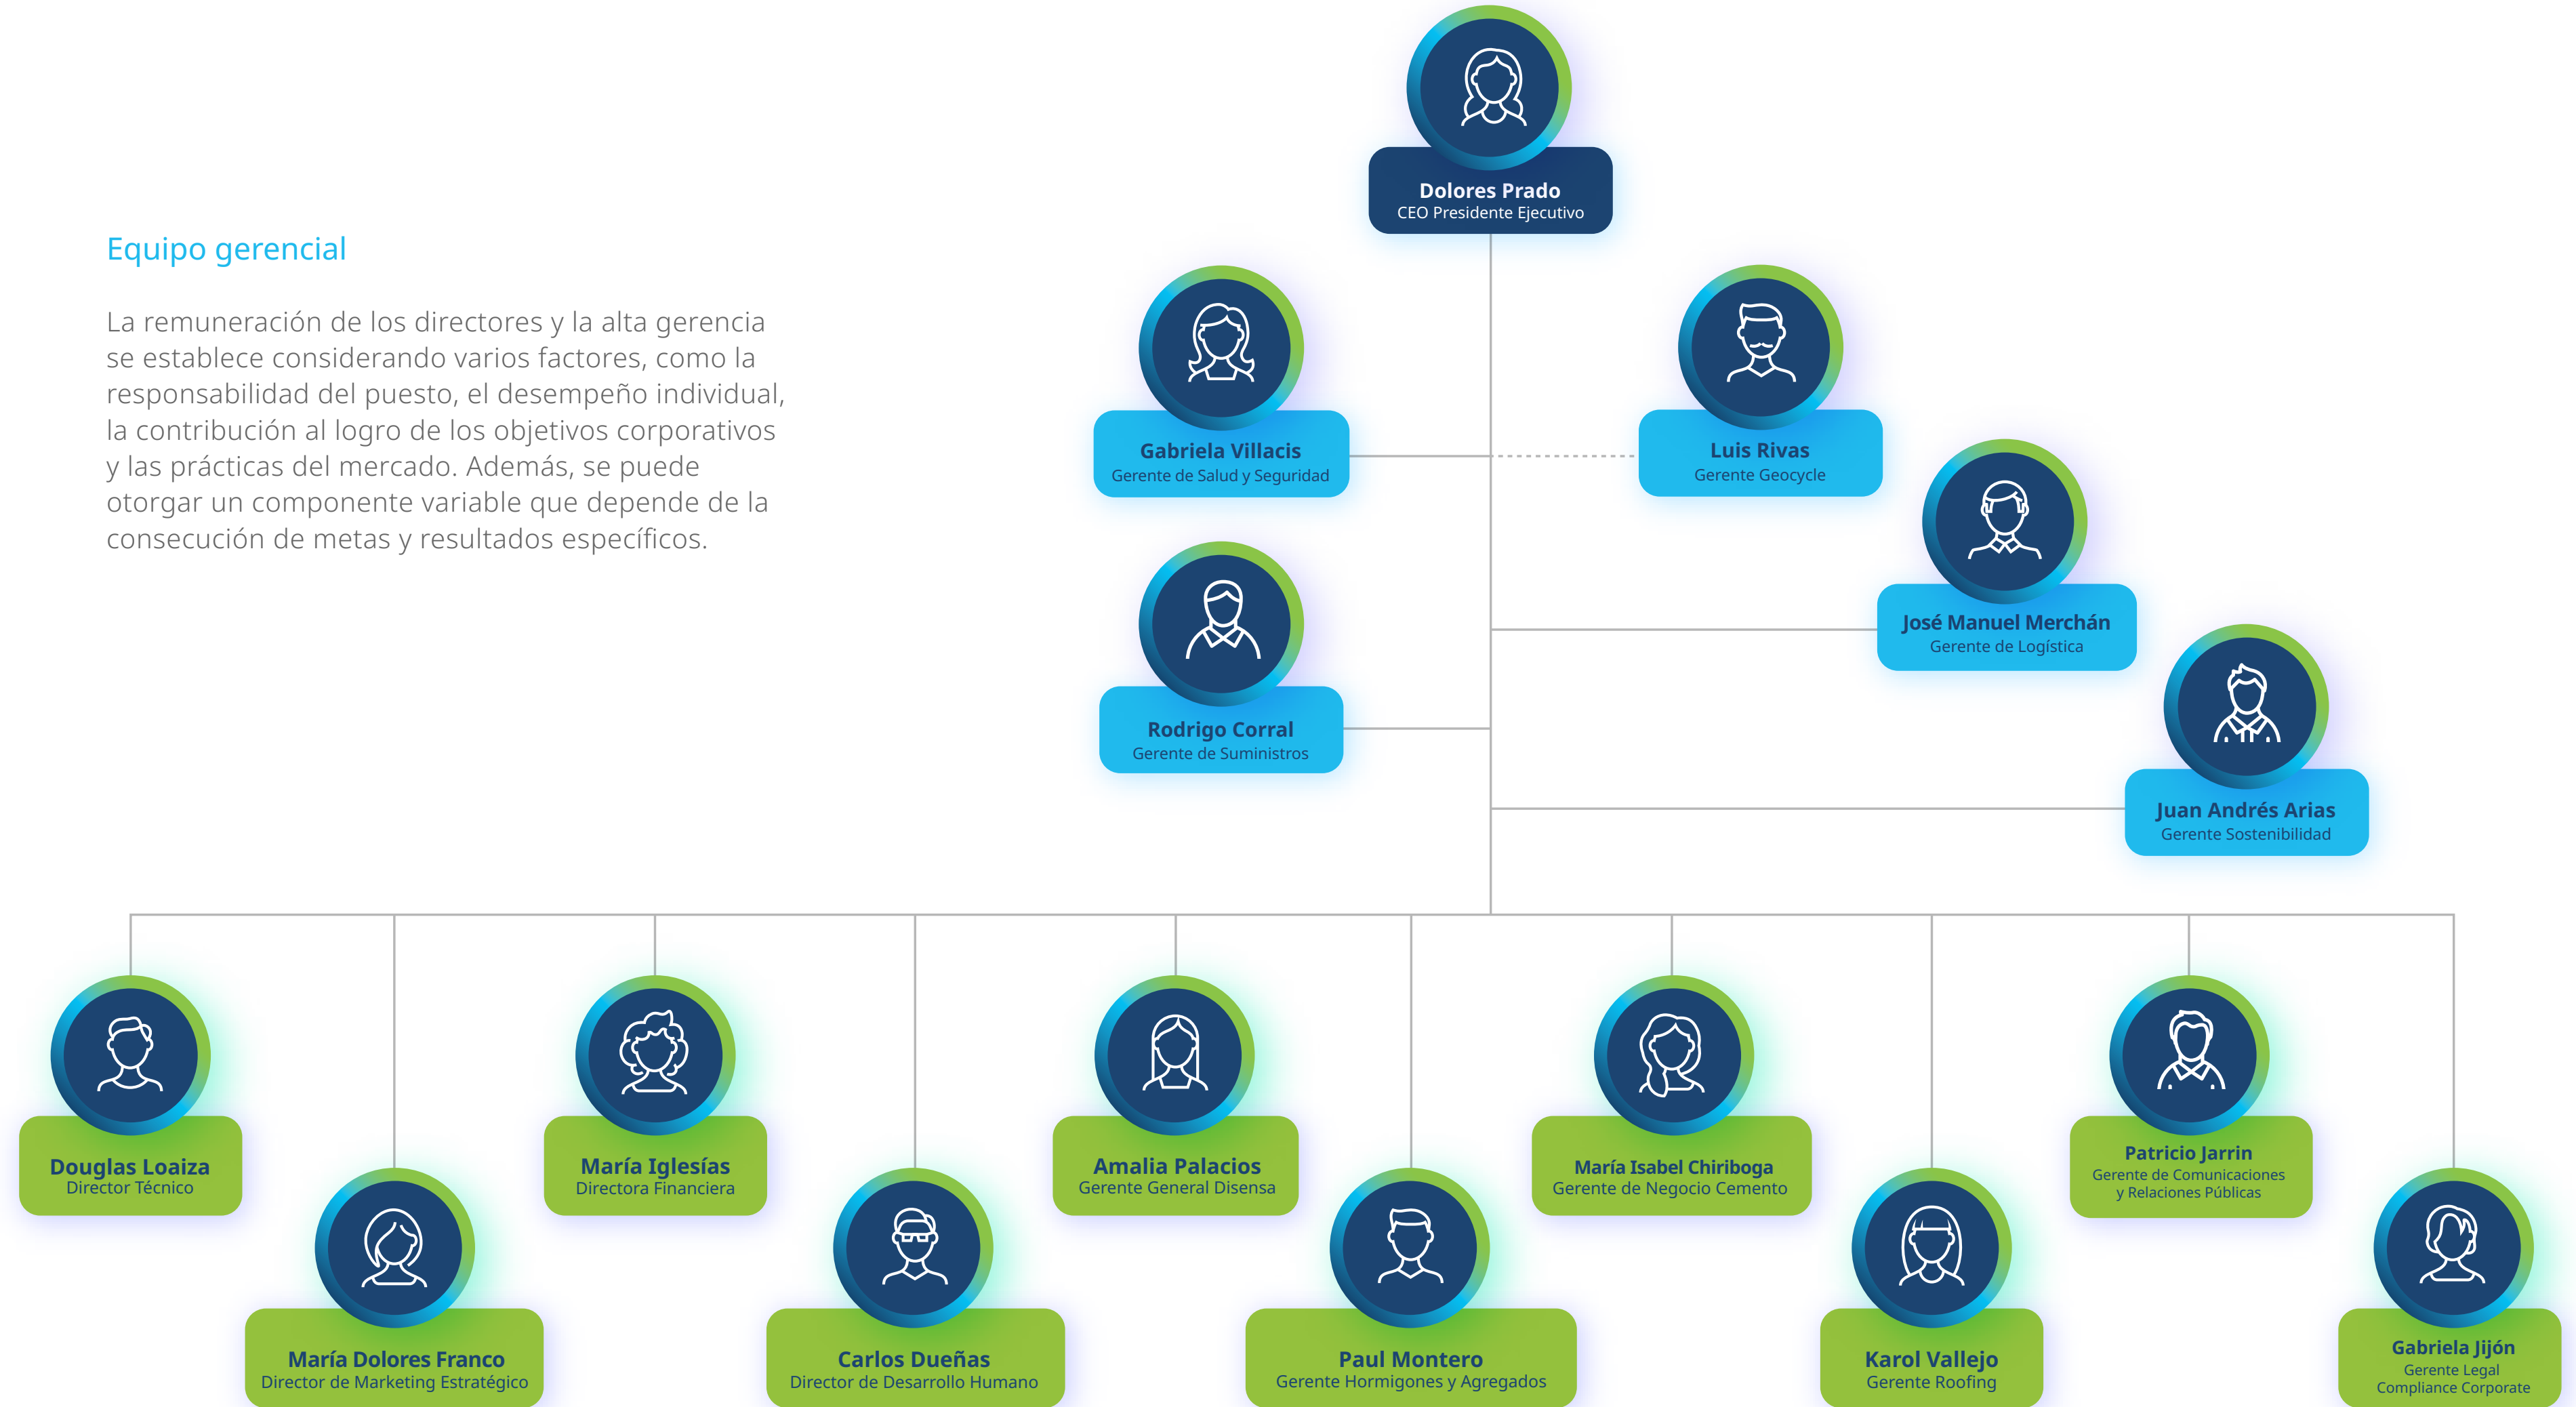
Equipo gerencial

La remuneración de los directores y la alta gerencia se establece considerando varios factores, como la responsabilidad del puesto, el desempeño individual, la contribución al logro de los objetivos corporativos y las prácticas del mercado. Además, se puede otorgar un componente variable que depende de la consecución de metas y resultados específicos.

Dolores Prado
CEO Presidente Ejecutivo

Gabriela Villacis
Gerente de Salud y Seguridad

Luis Rivas
Gerente Geocycle

José Manuel Merchán
Gerente de Logística

Rodrigo Corral
Gerente de Suministros

Juan Andrés Arias
Gerente Sostenibilidad

Douglas Loaiza
Director Técnico

María Dolores Franco
Director de Marketing Estratégico

María Iglesías
Directora Financiera

Carlos Dueñas
Director de Desarrollo Humano

Amalia Palacios
Gerente General Disensa

Paul Montero
Gerente Hormigones y Agregados

María Isabel Chiriboga
Gerente de Negocio Cemento

Karol Vallejo
Gerente Roofing

Patricio Jarrin
Gerente de Comunicaciones y Relaciones Públicas

Gabriela Jijón
Gerente Legal
Compliance Corporate